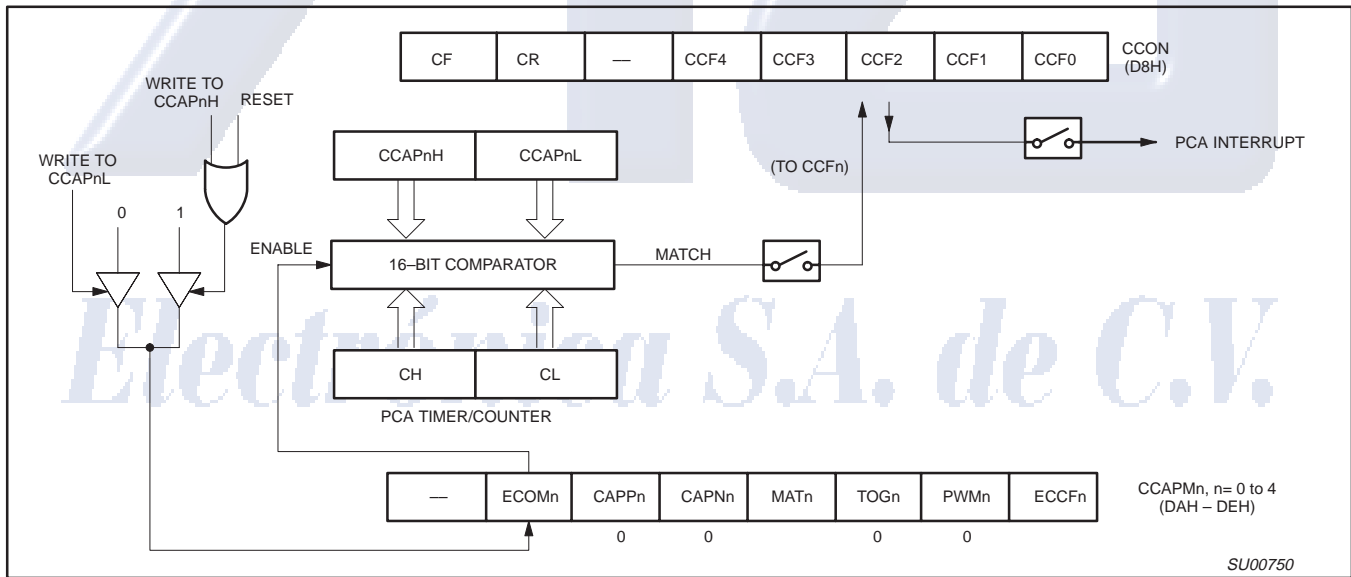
| CF | CR | — | CCF4 | CCF3 | CCF2 | CCF1 | CCF0 |
|---|---|---|---|---|---|---|---|

CCON (D8H)

WRITE TO CCAPnH

RESET

WRITE TO CCAPnL

0

1

PCA INTERRUPT

CCAPnH

CCAPnL

(TO CCFn)

ENABLE

16–BIT COMPARATOR

MATCH

Electrónica S.A. de C.V.

CH

CL

PCA TIMER/COUNTER

| — | ECOMn | CAPPn | CAPNn | MATn | TOGn | PWMn | ECCFn |
|---|---|---|---|---|---|---|---|
| | | 0 | 0 | | 0 | 0 | |

CCAPMn, n= 0 to 4 (DAH – DEH)

SU00750